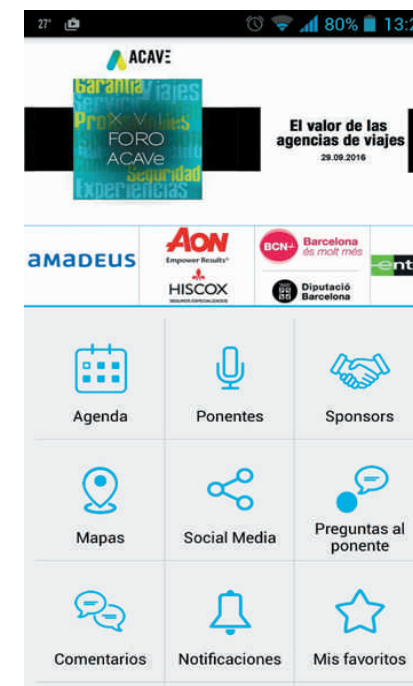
27° 80% 13:

ACAVE

Garantia Viajes Servicio Proximidad XV FORO ACAVe Seguridad Experiencias

El valor de las agencias de viajes
29.09.2016

amadeus

AON
Empower Results

HISCOX

BCN Barcelona és molt més

Diputació Barcelona

ent

Agenda

Ponentes

Sponsors

Mapas

Social Media

Preguntas al ponente

Comentarios

Notificaciones

Mis favoritos